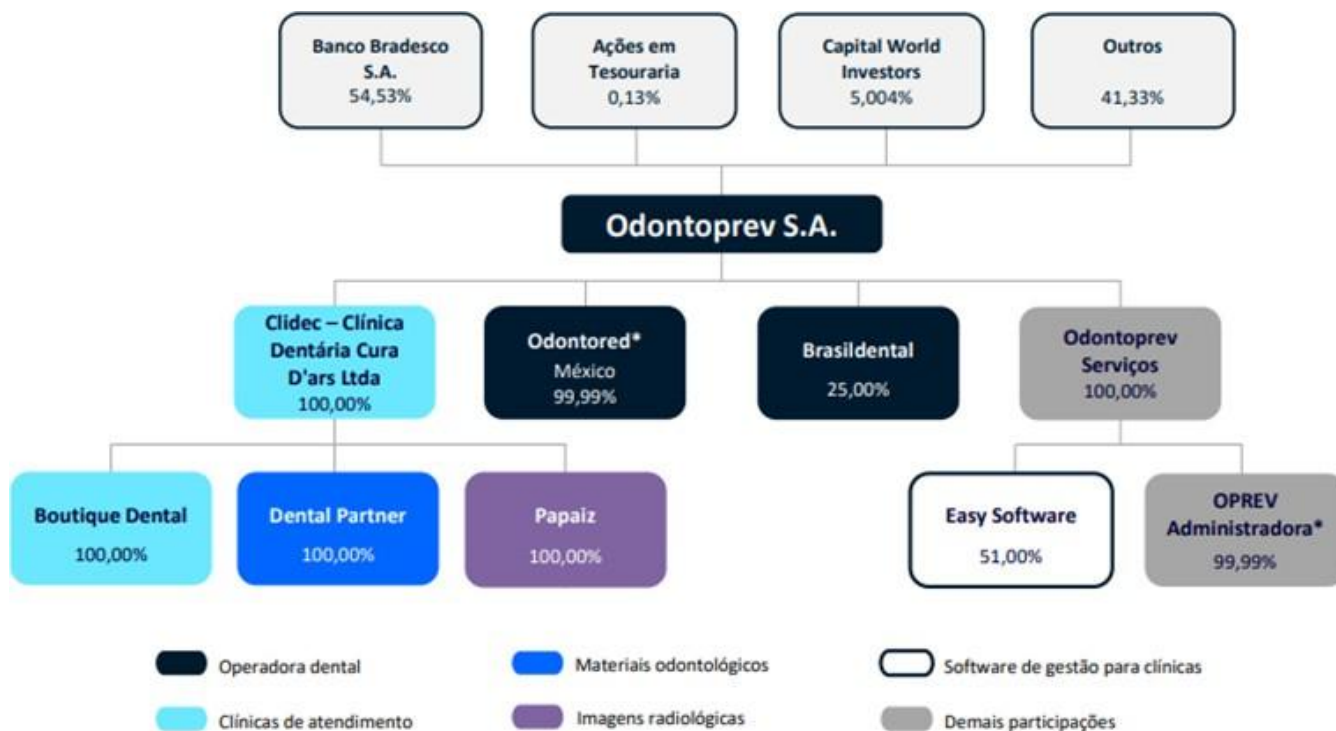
Banco Bradesco S.A.
54,53%

Ações em Tesouraria
0,13%

Capital World Investors
5,004%

Outros
41,33%

Odontoprev S.A.

Clidec – Clínica Dentária Cura D'ars Ltda
100,00%

Odontored*
México
99,99%

Brasildental
25,00%

Odontoprev Serviços
100,00%

Boutique Dental
100,00%

Dental Partner
100,00%

Papaiz
100,00%

Easy Software
51,00%

OPREV Administradora*
99,99%

Operadora dental
Materiais odontológicos
Software de gestão para clínicas
Clínicas de atendimento
Imagens radiológicas
Demais participações